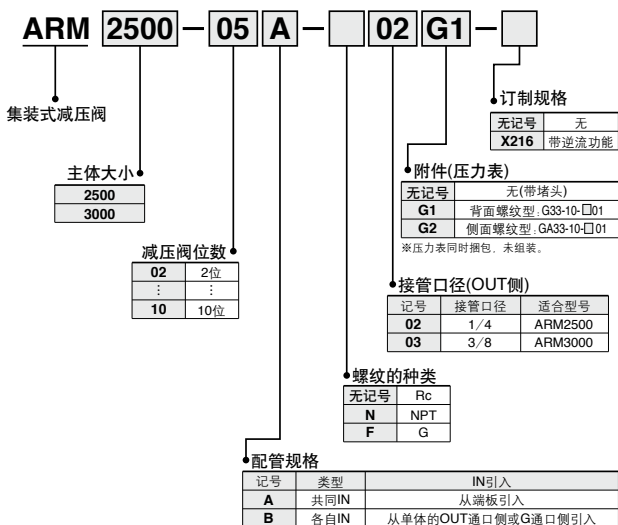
ARM 2500 – 05 A – 02 G1 –

集装式减压阀

主体大小

| 2500 |
|---|
| 3000 |

减压阀位数

| 02 | 2位 |
|---|---|
| ⋮ | ⋮ |
| 10 | 10位 |

订制规格

| 无记号 | 无 |
|---|---|
| X216 | 带逆流功能 |

附件(压力表)

| 无记号 | 无(带堵头) |
|---|---|
| G1 | 背面螺纹型.G33-10-□01 |
| G2 | 侧面螺纹型.GA33-10-□01 |

※压力表同时捆包，未组装。

接管口径(OUT侧)

| 记号 | 接管口径 | 适合型号 |
|---|---|---|
| 02 | 1/4 | ARM2500 |
| 03 | 3/8 | ARM3000 |

螺纹的种类

| 无记号 | Rc |
|---|---|
| N | NPT |
| F | G |

配管规格

| 记号 | 类型 | IN引入 |
|---|---|---|
| A | 共同IN | 从端板引入 |
| B | 各自IN | 从单体的OUT通口侧或G通口侧引入 |